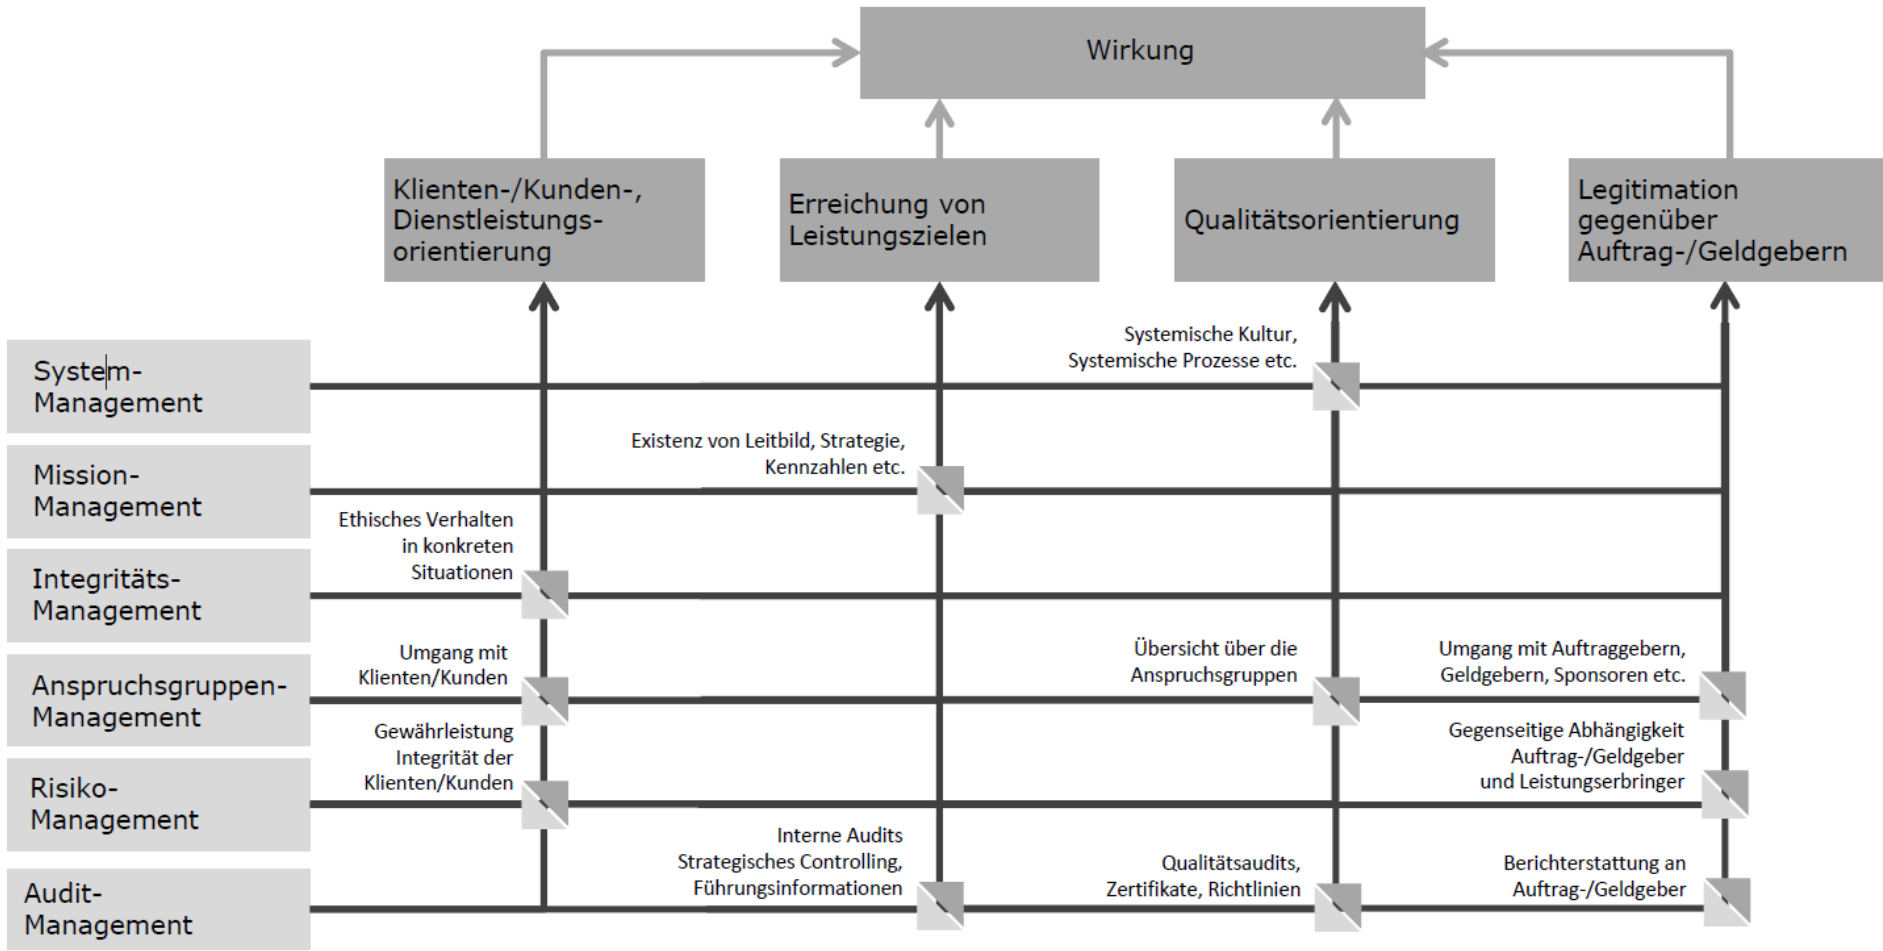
Wirkung

Klienten-/Kunden-, Dienstleistungsorientierung

Erreichung von Leistungszielen

Qualitätsorientierung

Legitimation gegenüber Auftrag-/Geldgebern

System-Management

Systemische Kultur, Systemische Prozesse etc.

Mission-Management

Existenz von Leitbild, Strategie, Kennzahlen etc.

Integritäts-Management

Ethisches Verhalten in konkreten Situationen

Anspruchsgruppen-Management

Umgang mit Klienten/Kunden

Übersicht über die Anspruchsgruppen

Umgang mit Auftraggebern, Geldgebern, Sponsoren etc.

Risiko-Management

Gewährleistung Integrität der Klienten/Kunden

Gegenseitige Abhängigkeit Auftrag-/Geldgeber und Leistungserbringer

Audit-Management

Interne Audits Strategisches Controlling, Führungsinformationen

Qualitätsaudits, Zertifikate, Richtlinien

Berichterstattung an Auftrag-/Geldgeber